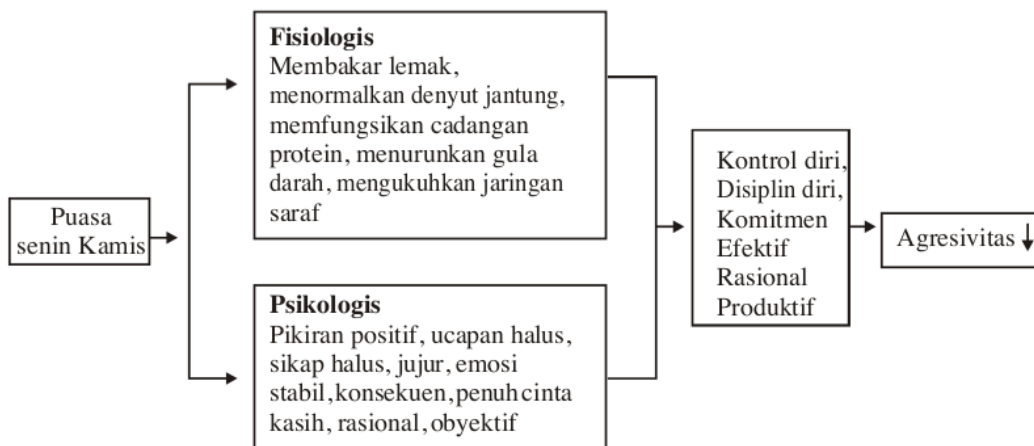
Puasa senin Kamis

**Fisiologis**
Membakar lemak, menormalkan denyut jantung, memfungsikan cadangan protein, menurunkan gula darah, mengukuhkan jaringan saraf

**Psikologis**
Pikiran positif, ucapan halus, sikap halus, jujur, emosi stabil,konsekuen,penuhcinta kasih, rasional, obyektif

Kontrol diri, Disiplin diri, Komitmen Efektif Rasional Produktif

Agresivitas $\downarrow$